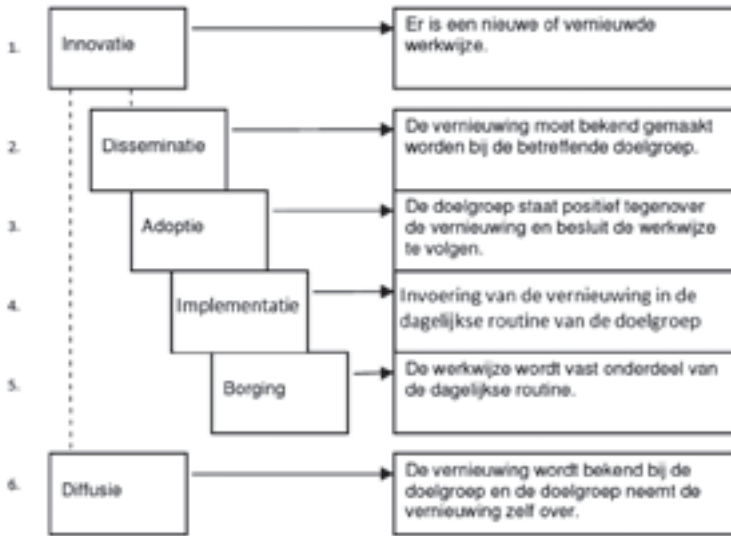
1. Innovatie

Er is een nieuwe of vernieuwde werkwijze.

2. Disseminatie

De vernieuwing moet bekend gemaakt worden bij de betreffende doelgroep.

3. Adoptie

De doelgroep staat positief tegenover de vernieuwing en besluit de werkwijze te volgen.

4. Implementatie

Invoering van de vernieuwing in de dagelijkse routine van de doelgroep

5. Borging

De werkwijze wordt vast onderdeel van de dagelijkse routine.

6. Diffusie

De vernieuwing wordt bekend bij de doelgroep en de doelgroep neemt de vernieuwing zelf over.